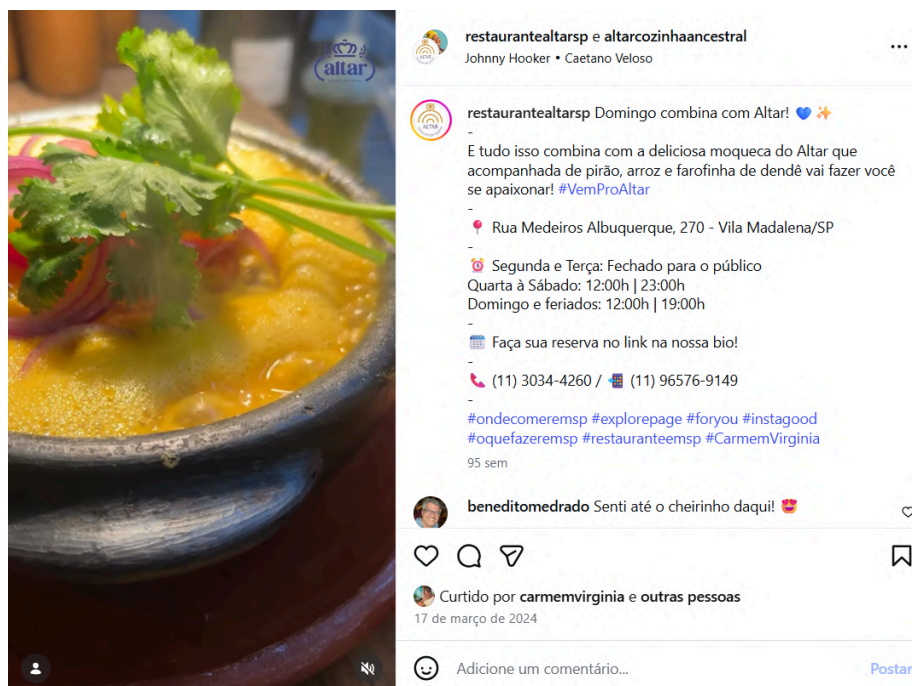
altar

restaurantealtarsp e altarcozinhaancestral
Johnny Hooker • Caetano Veloso

restaurantealtarsp Domingo combina com Altar! 💙✨
-
E tudo isso combina com a deliciosa moqueca do Altar que acompanhada de pirão, arroz e farofinha de dendê vai fazer você se apaixonar! #VemProAltar
-
📍 Rua Medeiros Albuquerque, 270 - Vila Madalena/SP
-
⏰ Segunda e Terça: Fechado para o público
Quarta à Sábado: 12:00h | 23:00h
Domingo e feriados: 12:00h | 19:00h
-
📅 Faça sua reserva no link na nossa bio!
-
📞 (11) 3034-4260 / 📱 (11) 96576-9149
-
#ondecomeremsp #explorepage #foryou #instagood #oquefazeremsp #restauranteemsp #CarmemVirginia
95 sem

beneditomedrado Senti até o cheirinho daqui! 😍

Curtido por carmemvirginia e outras pessoas
17 de março de 2024

Adicione um comentário...
Postar